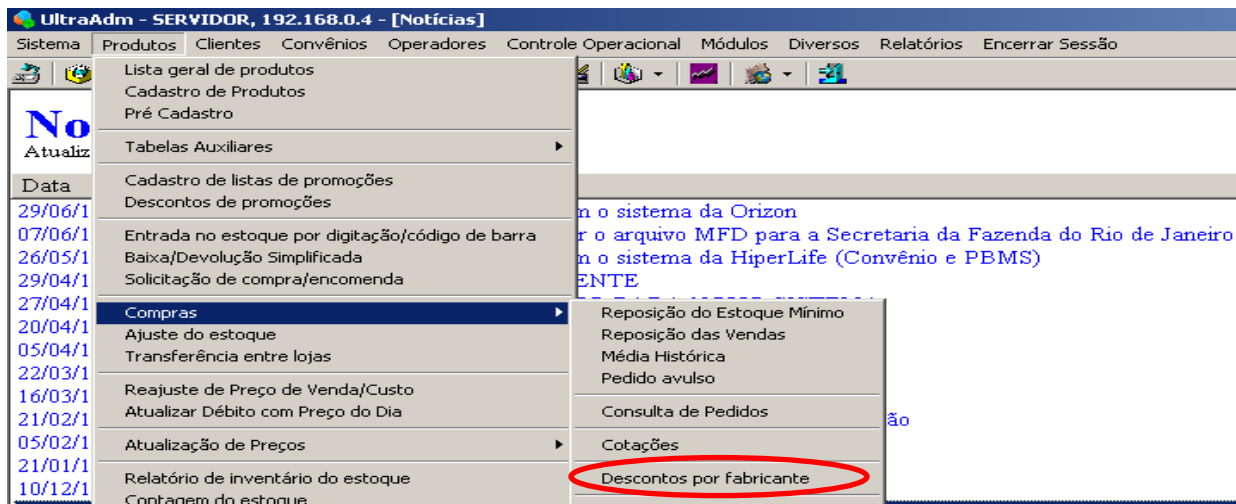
UltraAdm - SERVIDOR, 192.168.0.4 - [Notícias]

Sistema Produtos Clientes Convênios Operadores Controle Operacional Módulos Diversos Relatórios Encerrar Sessão

No
Atualiz

Data
29/06/1
07/06/1
26/05/1
29/04/1
27/04/1
20/04/1
05/04/1
22/03/1
16/03/1
21/02/1
05/02/1
21/01/1
10/12/1

n o sistema da Orizon
r o arquivo MFD para a Secretaria da Fazenda do Rio de Janeiro
n o sistema da HiperLife (Convênio e PBMS)
ENTE
ão

Lista geral de produtos
Cadastro de Produtos
Pré Cadastro
Tabelas Auxiliares
Cadastro de listas de promoções
Descontos de promoções
Entrada no estoque por digitação/código de barra
Baixa/Devolução Simplificada
Solicitação de compra/encomenda
Compras
Ajuste do estoque
Transferência entre lojas
Reajuste de Preço de Venda/Custo
Atualizar Débito com Preço do Dia
Atualização de Preços
Relatório de inventário do estoque
Contagem do estoque

Reposição do Estoque Mínimo
Reposição das Vendas
Média Histórica
Pedido avulso
Consulta de Pedidos
Cotações
Descontos por fabricante